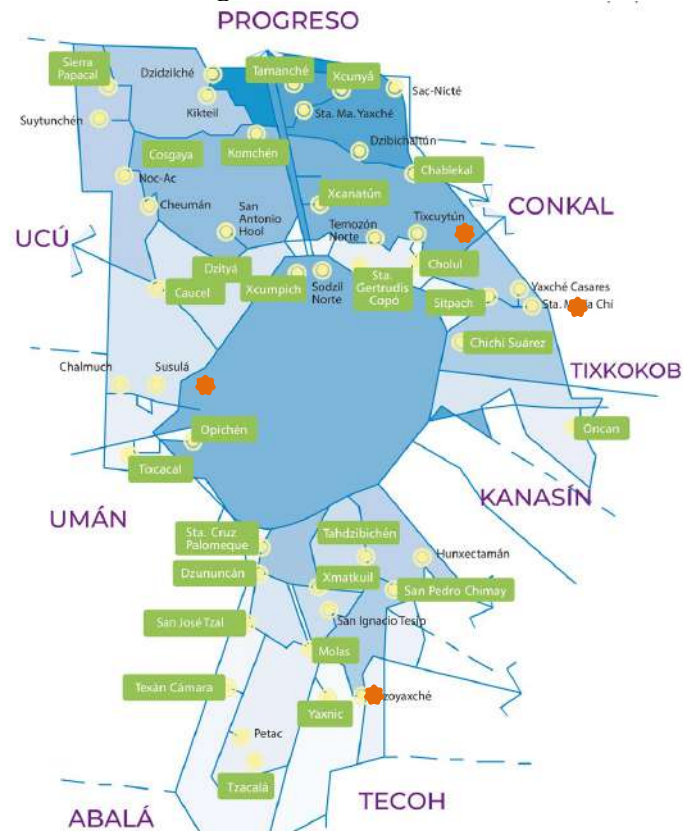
PROGRESO

Sierra Papacal
Dzidzilché
Tamanché
Xcunyá
Sac-Nicté
Suytunchén
Kikteil
Sta. Ma. Yaxché
Dzibichaltún
Cosgaya
Komchén
Chablekal
Noc-Ac
Xcanatún
CONKAL
Cheumán
San Antonio Hool
Temozón Norte
Tixcuytún
UCÚ
Dzityá
Cholul
Caucel
Xcumpich
Sodzil Norte
Sta. Gertrudis Copó
Sitpach
Yaxché Casares
Sta. M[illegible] Chí
Chichí Suárez
Chalmuch
Susulá
TIXKOKOB
Opichén
Oncan
Texcacal
KANASÍN
UMÁN
Sta. Cruz Palomeque
Tahdzibichén
Hunxectamán
Dzununcán
Xmatkuil
San Pedro Chimay
San José Tzal
San Ignacio Tesip
Molas
Texán Cámara
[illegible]zoyaxché
Yaxnic
Petac
Tzacalá
ABALÁ
TECOH